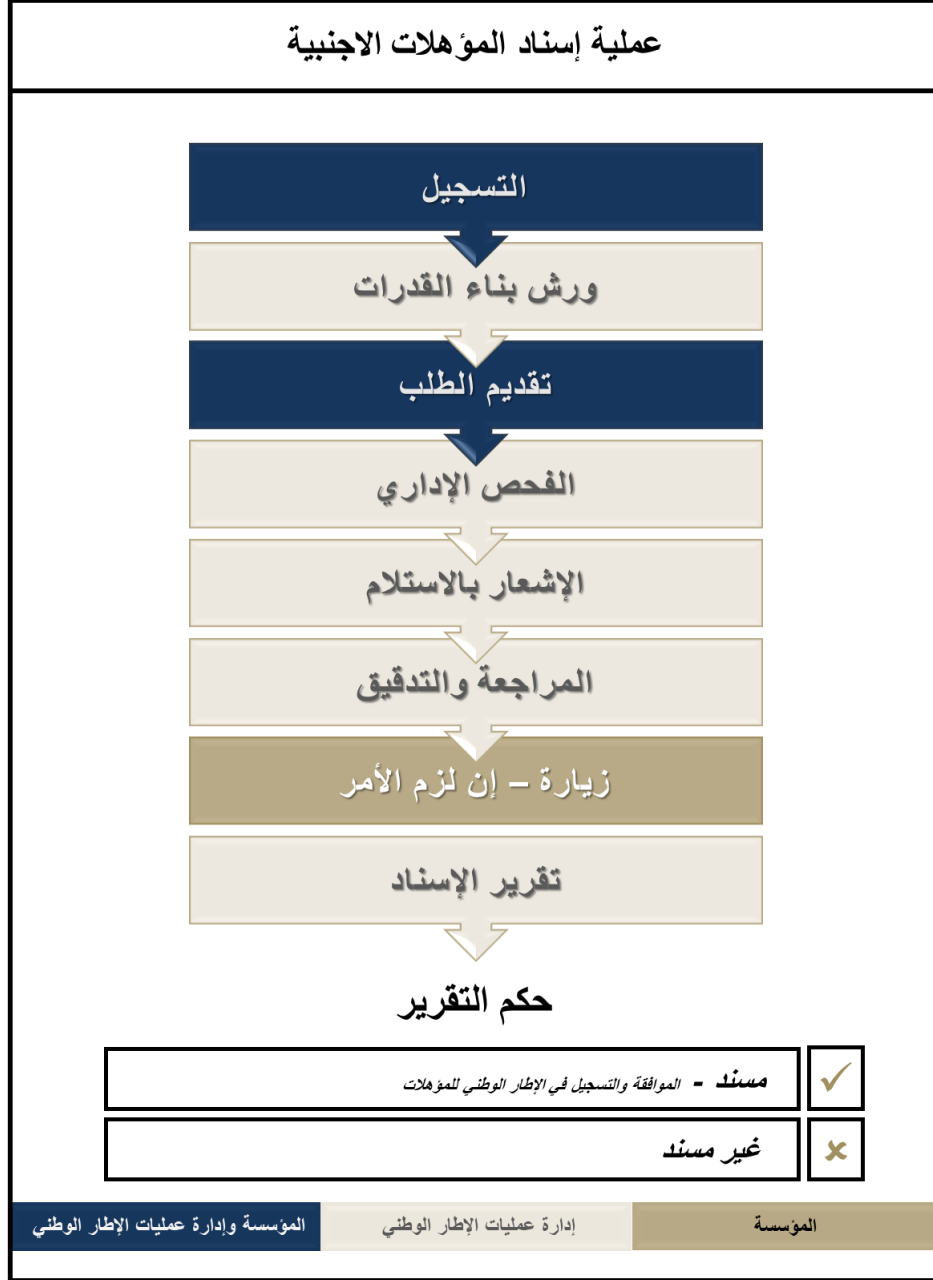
عملية إسناد المؤهلات الاجنبية

التسجيل

ورش بناء القدرات

تقديم الطلب

الفحص الإداري

الإشعار بالاستلام

المراجعة والتدقيق

زيارة – إن لزم الأمر

تقرير الإسناد

حكم التقرير

مسند - الموافقة والتسجيل في الإطار الوطني للمؤهلات

غير مسند

| المؤسسة | إدارة عمليات الإطار الوطني | المؤسسة وإدارة عمليات الإطار الوطني |
|---|---|---|